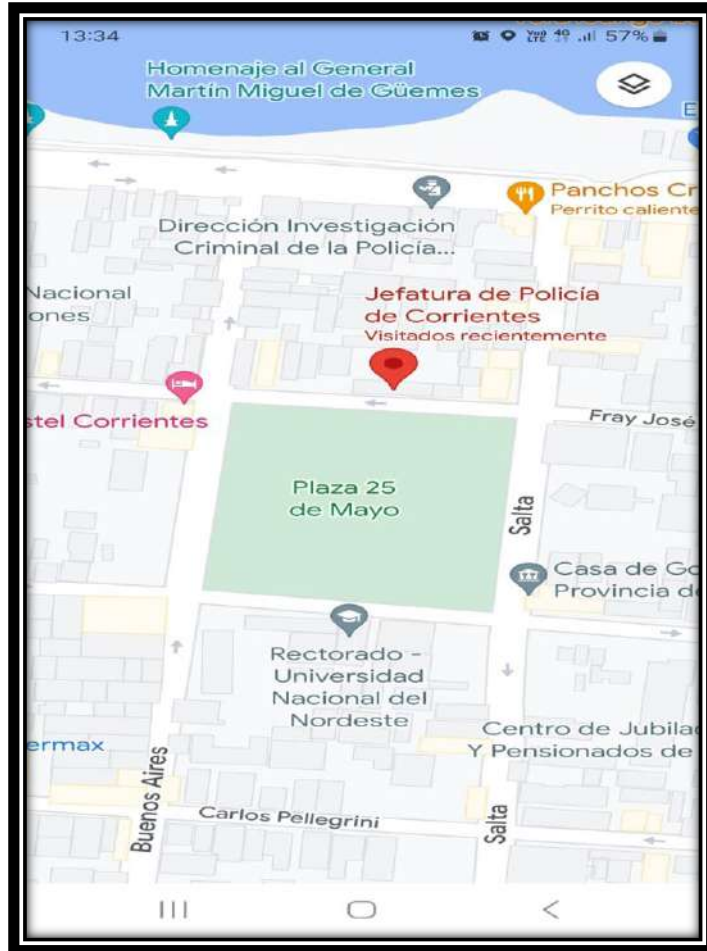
13:34
57%

Homenaje al General Martín Miguel de Güemes

Panchos Cr
Perrito caliente

Dirección Investigación Criminal de la Policía...

Nacional
ones

Jefatura de Policía de Corrientes
Visitados recientemente

stel Corrientes

Fray José

Plaza 25 de Mayo

Salta

Casa de Go
Provincia d

Rectorado - Universidad Nacional del Nordeste

Centro de Jubilad
Y Pensionados de

ermax

Buenos Aires

Carlos Pellegrini

Salta